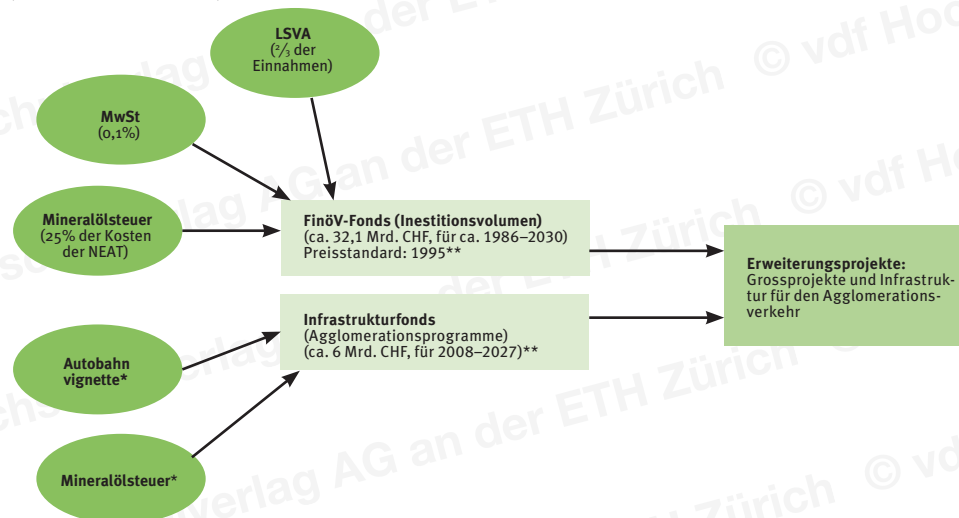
LSVA
($\frac{2}{3}$ der Einnahmen)

MwSt
(0,1%)

Mineralölsteuer
(25% der Kosten der NEAT)

Autobahn vignette*

Mineralölsteuer*

FinöV-Fonds (Inestitionsvolumen)
(ca. 32,1 Mrd. CHF, für ca. 1986–2030)
Preisstandard: 1995**

Infrastrukturfonds
(Agglomerationsprogramme)
(ca. 6 Mrd. CHF, für 2008–2027)**

Erweiterungsprojekte:
Grossprojekte und Infrastruktur für den Agglomerationsverkehr

© vdf Hochschulverlag AG an der ETH Zürich